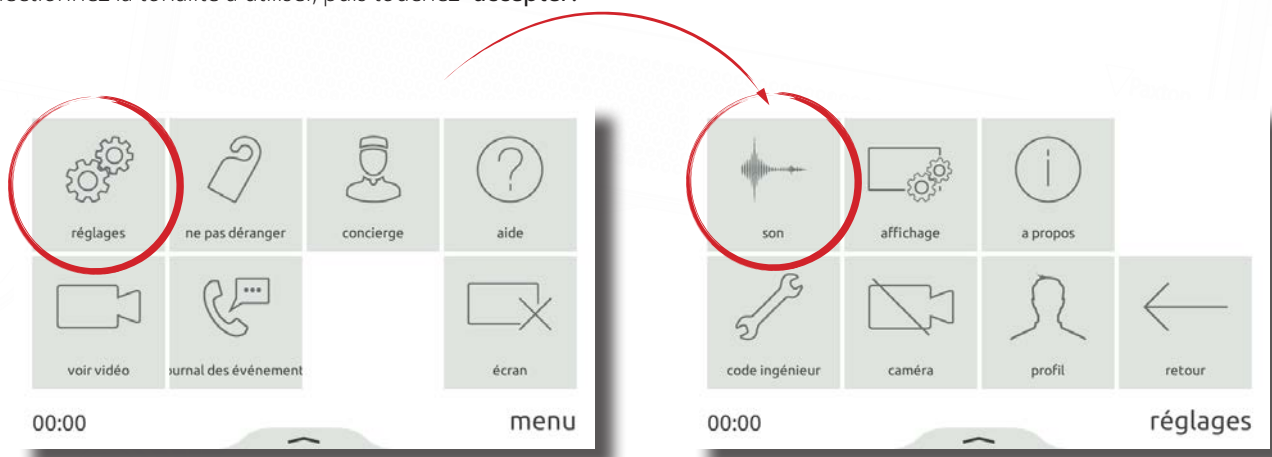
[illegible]ctionnez la tonalité à utiliser, puis touchez "accepter".

réglages
ne pas déranger
concierge
aide
voir vidéo
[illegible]urnal des événement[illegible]
écran
00:00
menu

son
affichage
a propos
code ingénieur
caméra
profil
retour
00:00
réglages